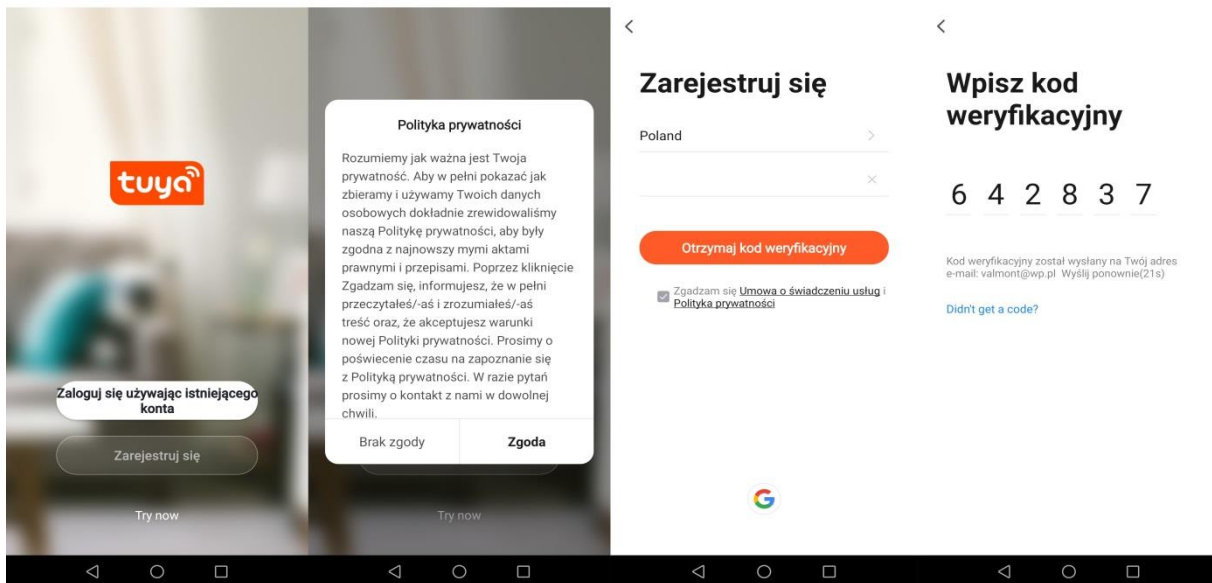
tuya

Zaloguj się używając istniejącego konta

Zarejestruj się

Try now

Polityka prywatności

Rozumiemy jak ważna jest Twoja prywatność. Aby w pełni pokazać jak zbieramy i używamy Twoich danych osobowych dokładnie zrewidowaliśmy naszą Politykę prywatności, aby były zgodna z najnowszy mymi aktami prawnymi i przepisami. Poprzez kliknięcie Zgadzam się, informujesz, że w pełni przeczytałeś/-aś i zrozumiałeś/-aś treść oraz, że akceptujesz warunki nowej Polityki prywatności. Prosimy o poświecenie czasu na zapoznanie się z Polityką prywatności. W razie pytań prosimy o kontakt z nami w dowolnej chwili.

Brak zgody

Zgoda

Try now

<

Zarejestruj się

Poland

Otrzymaj kod weryfikacyjny

Zgadzam się Umowa o świadczeniu usług i Polityka prywatności

G

<

Wpisz kod weryfikacyjny

6 4 2 8 3 7

Kod weryfikacyjny został wysłany na Twój adres e-mail: valmont@wp.pl Wyślij ponownie(21s)

Didn't get a code?